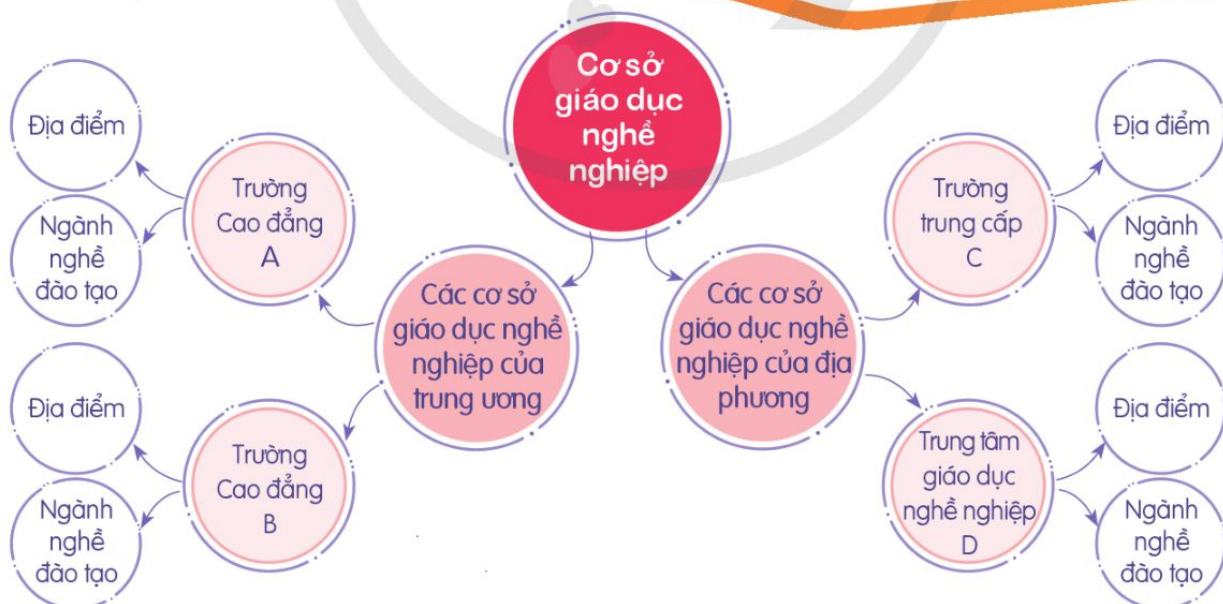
Cơ sở giáo dục nghề nghiệp

Các cơ sở giáo dục nghề nghiệp của trung ương

Trường Cao đẳng A

Địa điểm

Ngành nghề đào tạo

Trường Cao đẳng B

Địa điểm

Ngành nghề đào tạo

Các cơ sở giáo dục nghề nghiệp của địa phương

Trường trung cấp C

Địa điểm

Ngành nghề đào tạo

Trung tâm giáo dục nghề nghiệp D

Địa điểm

Ngành nghề đào tạo